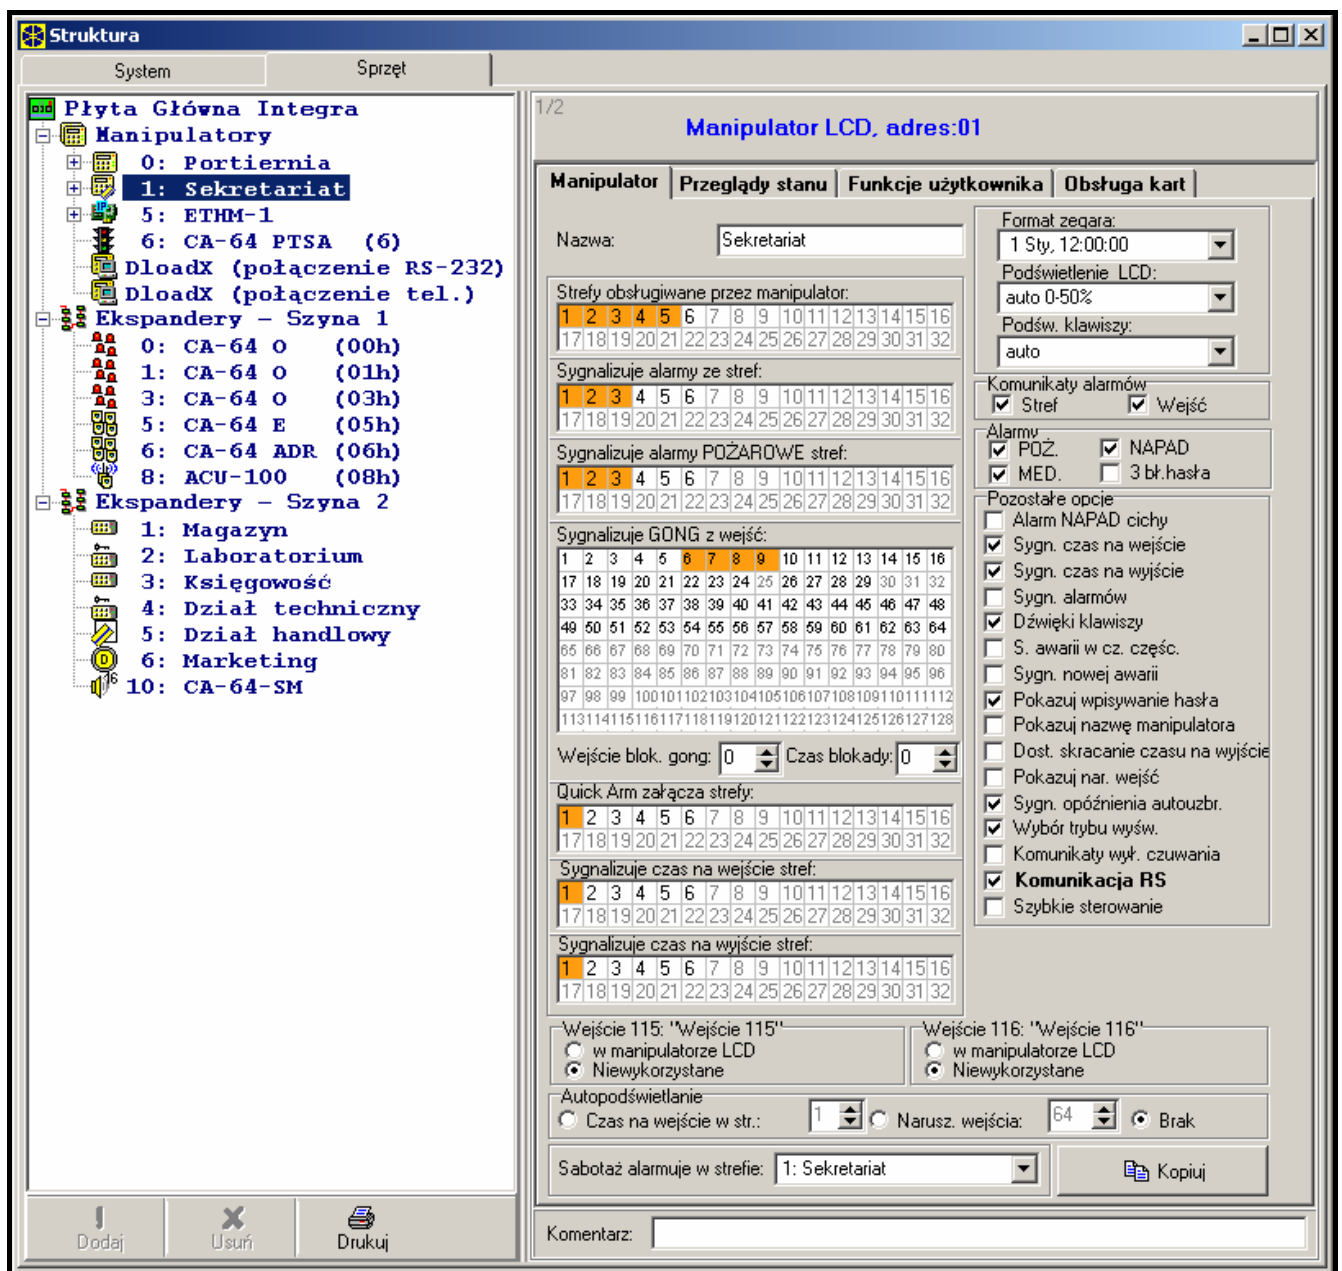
Struktura

System | Sprzęt

Płyta Główna Integra
Manipulatory
0: Portiernia
1: Sekretariat
5: ETHM-1
6: CA-64 PTSA (6)
DloadX (połączenie RS-232)
DloadX (połączenie tel.)
Ekspandery - Szyna 1
0: CA-64 O (00h)
1: CA-64 O (01h)
3: CA-64 O (03h)
5: CA-64 E (05h)
6: CA-64 ADR (06h)
8: ACU-100 (08h)
Ekspandery - Szyna 2
1: Magazyn
2: Laboratorium
3: Księgowość
4: Dział techniczny
5: Dział handlowy
6: Marketing
10: CA-64-SM

Dodaj | Usuń | Drukuj

1/2
Manipulator LCD, adres:01

Manipulator | Przeglądy stanu | Funkcje użytkownika | Obsługa kart

Nazwa: Sekretariat

Strefy obsługiwane przez manipulator:
| 1 | 2 | 3 | 4 | 5 | 6 | 7 | 8 | 9 | 10 | 11 | 12 | 13 | 14 | 15 | 16 |
| 17 | 18 | 19 | 20 | 21 | 22 | 23 | 24 | 25 | 26 | 27 | 28 | 29 | 30 | 31 | 32 |

Sygnalizuje alarmy ze stref:
| 1 | 2 | 3 | 4 | 5 | 6 | 7 | 8 | 9 | 10 | 11 | 12 | 13 | 14 | 15 | 16 |
| 17 | 18 | 19 | 20 | 21 | 22 | 23 | 24 | 25 | 26 | 27 | 28 | 29 | 30 | 31 | 32 |

Sygnalizuje alarmy POŻAROWE stref:
| 1 | 2 | 3 | 4 | 5 | 6 | 7 | 8 | 9 | 10 | 11 | 12 | 13 | 14 | 15 | 16 |
| 17 | 18 | 19 | 20 | 21 | 22 | 23 | 24 | 25 | 26 | 27 | 28 | 29 | 30 | 31 | 32 |

Sygnalizuje GONG z wejść:
| 1 | 2 | 3 | 4 | 5 | 6 | 7 | 8 | 9 | 10 | 11 | 12 | 13 | 14 | 15 | 16 |
| 17 | 18 | 19 | 20 | 21 | 22 | 23 | 24 | 25 | 26 | 27 | 28 | 29 | 30 | 31 | 32 |
| 33 | 34 | 35 | 36 | 37 | 38 | 39 | 40 | 41 | 42 | 43 | 44 | 45 | 46 | 47 | 48 |
| 49 | 50 | 51 | 52 | 53 | 54 | 55 | 56 | 57 | 58 | 59 | 60 | 61 | 62 | 63 | 64 |
| 65 | 66 | 67 | 68 | 69 | 70 | 71 | 72 | 73 | 74 | 75 | 76 | 77 | 78 | 79 | 80 |
| 81 | 82 | 83 | 84 | 85 | 86 | 87 | 88 | 89 | 90 | 91 | 92 | 93 | 94 | 95 | 96 |
| 97 | 98 | 99 | 100 | 101 | 102 | 103 | 104 | 105 | 106 | 107 | 108 | 109 | 110 | 111 | 112 |
| 113 | 114 | 115 | 116 | 117 | 118 | 119 | 120 | 121 | 122 | 123 | 124 | 125 | 126 | 127 | 128 |

Wejście blok. gong: 0 Czas blokady: 0

Quick Arm załącza strefy:
| 1 | 2 | 3 | 4 | 5 | 6 | 7 | 8 | 9 | 10 | 11 | 12 | 13 | 14 | 15 | 16 |
| 17 | 18 | 19 | 20 | 21 | 22 | 23 | 24 | 25 | 26 | 27 | 28 | 29 | 30 | 31 | 32 |

Sygnalizuje czas na wejście stref:
| 1 | 2 | 3 | 4 | 5 | 6 | 7 | 8 | 9 | 10 | 11 | 12 | 13 | 14 | 15 | 16 |
| 17 | 18 | 19 | 20 | 21 | 22 | 23 | 24 | 25 | 26 | 27 | 28 | 29 | 30 | 31 | 32 |

Sygnalizuje czas na wyjście stref:
| 1 | 2 | 3 | 4 | 5 | 6 | 7 | 8 | 9 | 10 | 11 | 12 | 13 | 14 | 15 | 16 |
| 17 | 18 | 19 | 20 | 21 | 22 | 23 | 24 | 25 | 26 | 27 | 28 | 29 | 30 | 31 | 32 |

Format zegara:
1 Sty, 12:00:00
Podświetlenie LCD:
auto 0-50%
Podśw. klawiszy:
auto

Komunikaty alarmów
Stref Wejść

Alarmy
POŻ. NAPAD
MED. 3 bł.hasła

Pozostałe opcje
Alarm NAPAD cichy
Sygn. czas na wejście
Sygn. czas na wyjście
Sygn. alarmów
Dźwięki klawiszy
S. awarii w cz. częśc.
Sygn. nowej awarii
Pokazuj wpisywanie hasła
Pokazuj nazwę manipulatora
Dost. skracanie czasu na wyjście
Pokazuj nar. wejść
Sygn. opóźnienia autouzbr.
Wybór trybu wyśw.
Komunikaty wył. czuwania
Komunikacja RS
Szybkie sterowanie

Wejście 115: "Wejście 115"
w manipulatorze LCD
Niewykorzystane

Wejście 116: "Wejście 116"
w manipulatorze LCD
Niewykorzystane

Autopodświetlanie
Czas na wejście w str.: 1 Narusz. wejścia: 64 Brak

Sabotaż alarmuje w strefie: 1: Sekretariat
Kopiuj

Komentarz: